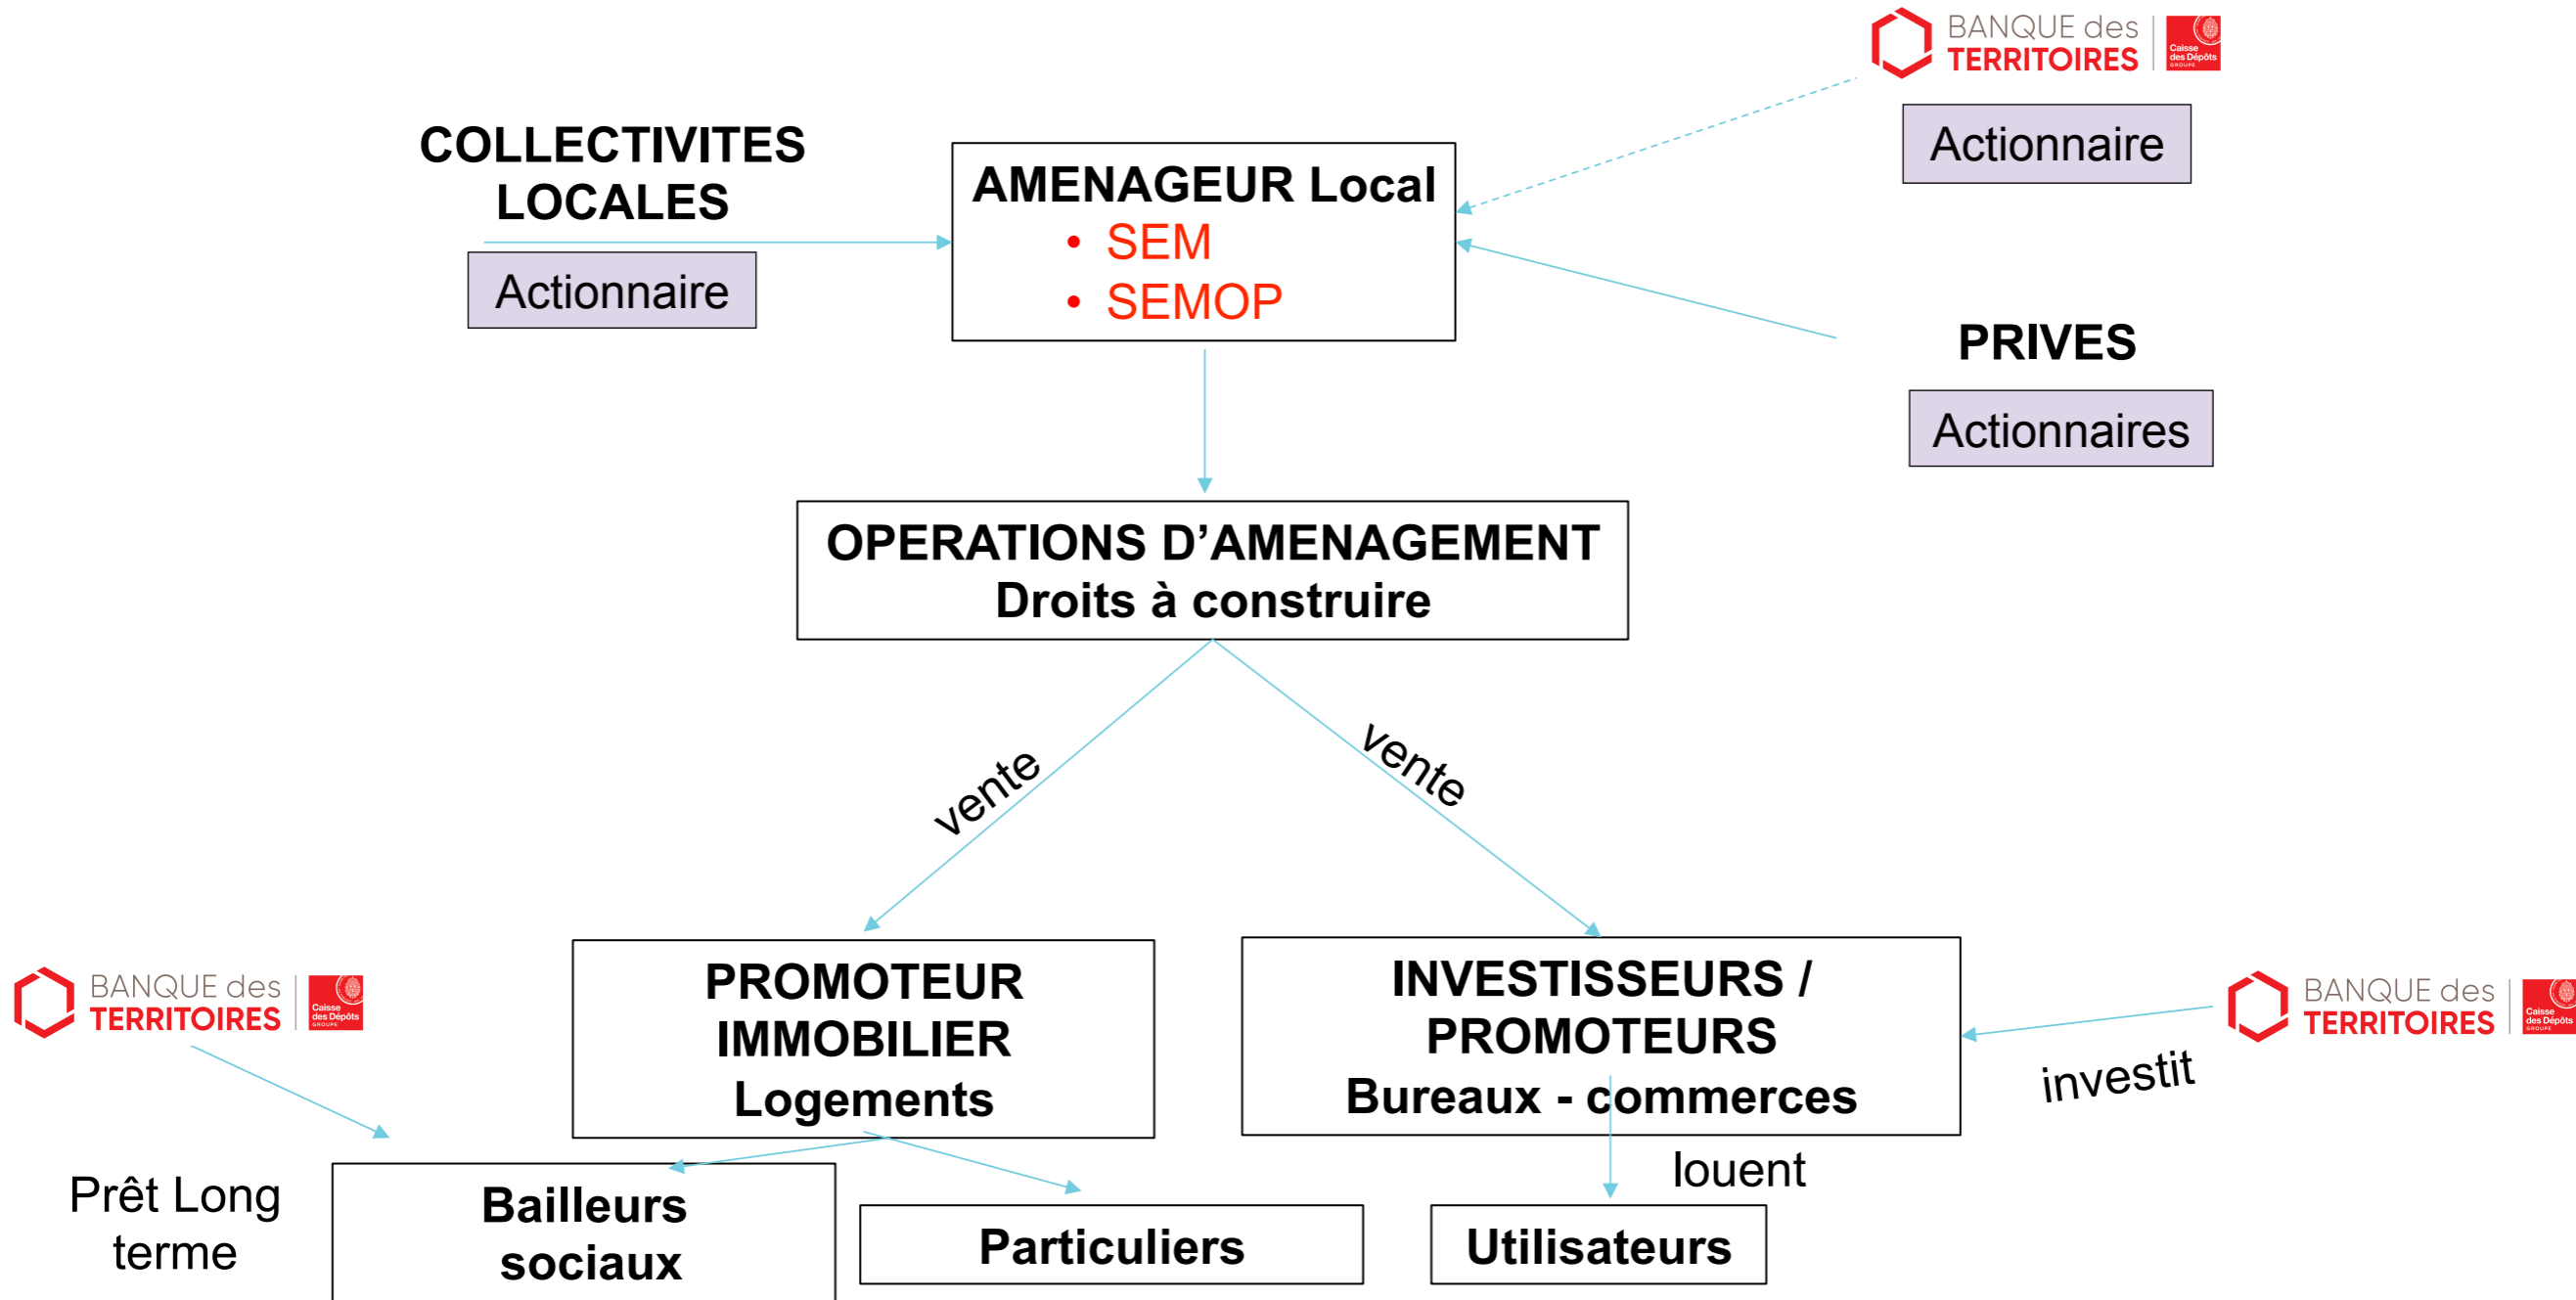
BANQUE des TERRITOIRES
Caisse des Dépôts GROUPE

Actionnaire

COLLECTIVITES LOCALES

Actionnaire

AMENAGEUR Local
• SEM
• SEMOP

PRIVES

Actionnaires

OPERATIONS D'AMENAGEMENT
Droits à construire

vente

vente

BANQUE des TERRITOIRES
Caisse des Dépôts GROUPE

PROMOTEUR IMMOBILIER
Logements

INVESTISSEURS / PROMOTEURS
Bureaux - commerces

BANQUE des TERRITOIRES
Caisse des Dépôts GROUPE

investit

louent

Prêt Long terme

Bailleurs sociaux

Particuliers

Utilisateurs